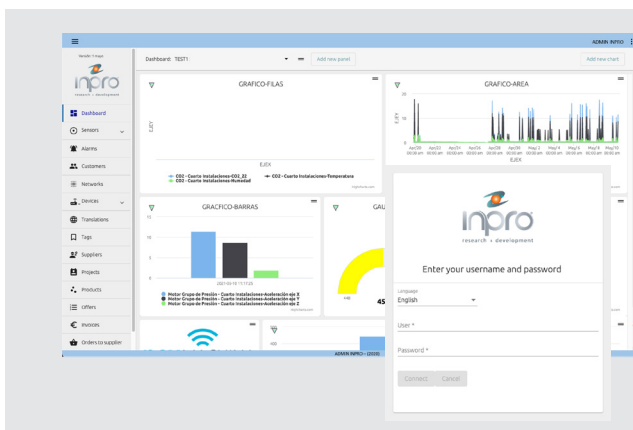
ADMIN INPRO

Sensifer 1 hous

inpro
research + development

Dashboard
Sensors
Alarms
Customers
Networks
Devices
Translations
Tags
Suppliers
Projects
Products
Offers
Invoices
Orders to supplier

Dashboard: TEST1
Add new panel
Add new chart

GRAFICO-FILAS
EJEY
EJEX
CO2 - Cuarto Instalaciones-CO2_22
CO2 - Cuarto Instalaciones-Temperatura
CO2 - Cuarto Instalaciones-Humedad

GRAFICO-AREA
EJEY
15
10
5
0
Apr20 00:00 am
Apr22 00:00 am
Apr24 00:00 am
Apr26 00:00 am
Apr28 00:00 am
Apr30 00:00 am
May 2 00:00 am
May 4 00:00 am
May 6 00:00 am
May 8 00:00 am
May10 00:00 am
EJEX

GRACFICO-BARRAS
15
10
5
0
2021-05-19 17:17:25
Motor Grupo de Presión - Cuarto Instalaciones-Aceleración eje X
Motor Grupo de Presión - Cuarto Instalaciones-Aceleración eje Y
Motor Grupo de Presión - Cuarto Instalaciones-Aceleración eje Z

GAU
45

400

ADMIN INPRO - (2020)

inpro
research + development

Enter your username and password

Language
English

User *

Password *

Connect
Cancel